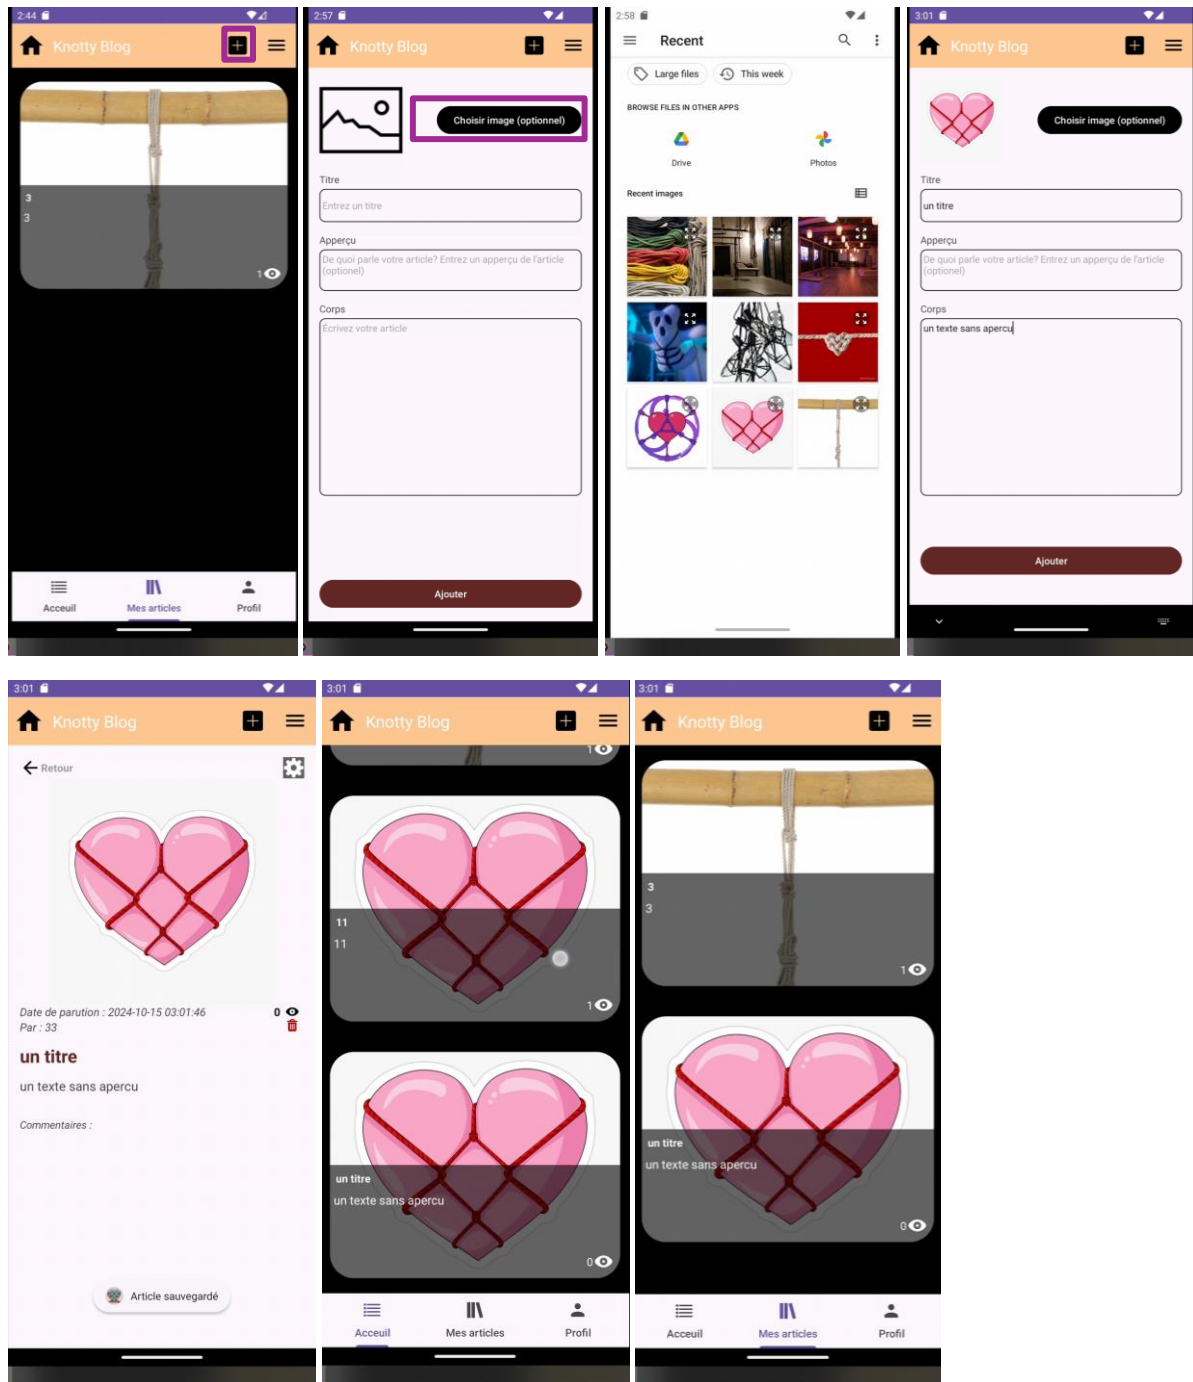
2:44

Knotty Blog

3
3

1

Acceuil
Mes articles
Profil

2:57

Knotty Blog

Choisir image (optionnel)

Titre
Entrez un titre

Apperçu
De quoi parle votre article? Entrez un aperçu de l'article (optionel)

Corps
Écrivez votre article

Ajouter

2:58

Recent

Large files
This week

BROWSE FILES IN OTHER APPS

Drive
Photos

Recent images

3:01

Knotty Blog

Choisir image (optionnel)

Titre
un titre

Apperçu
De quoi parle votre article? Entrez un aperçu de l'article (optionel)

Corps
un texte sans apercu

Ajouter

3:01

Knotty Blog

Retour

Date de parution : 2024-10-15 03:01:46
Par : 33

0

un titre

un texte sans apercu

Commentaires :

Article sauvegardé

3:01

Knotty Blog

1

11
11

1

un titre
un texte sans apercu

0

Acceuil
Mes articles
Profil

3:01

Knotty Blog

3
3

1

un titre
un texte sans apercu

0

Acceuil
Mes articles
Profil